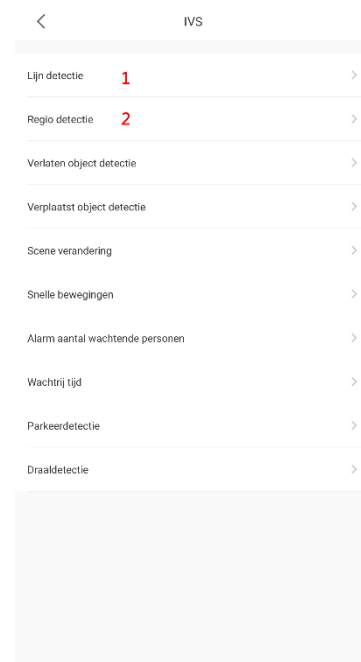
<

IVS

Lijn detectie 1 >

Regio detectie 2 >

Verlaten object detectie >

Verplaatst object detectie >

Scene verandering >

Snelle bewegingen >

Alarm aantal wachtende personen >

Wachtrij tijd >

Parkeerdetectie >

Draaldetectie >